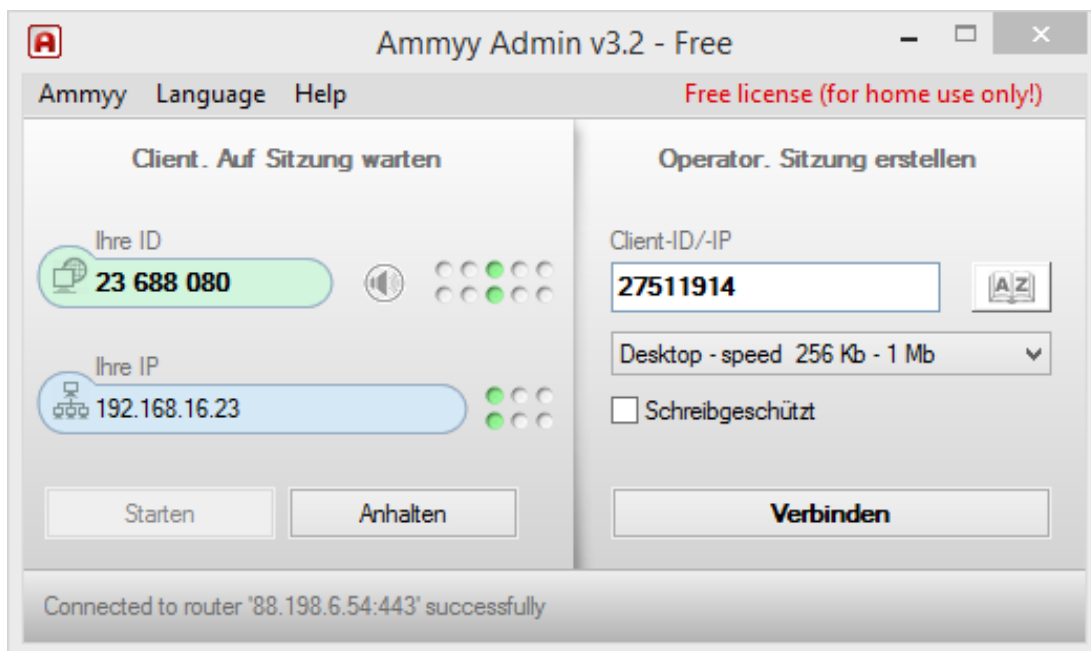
Ammyy Admin v3.2 - Free

Ammyy Language Help

Free license (for home use only!)

Client. Auf Sitzung warten

Ihre ID
23 688 080

Ihre IP
192.168.16.23

Starten Anhalten

Operator. Sitzung erstellen

Client-ID/-IP
27511914

AZ

Desktop - speed 256 Kb - 1 Mb

Schreibgeschützt

Verbinden

Connected to router '88.198.6.54:443' successfully